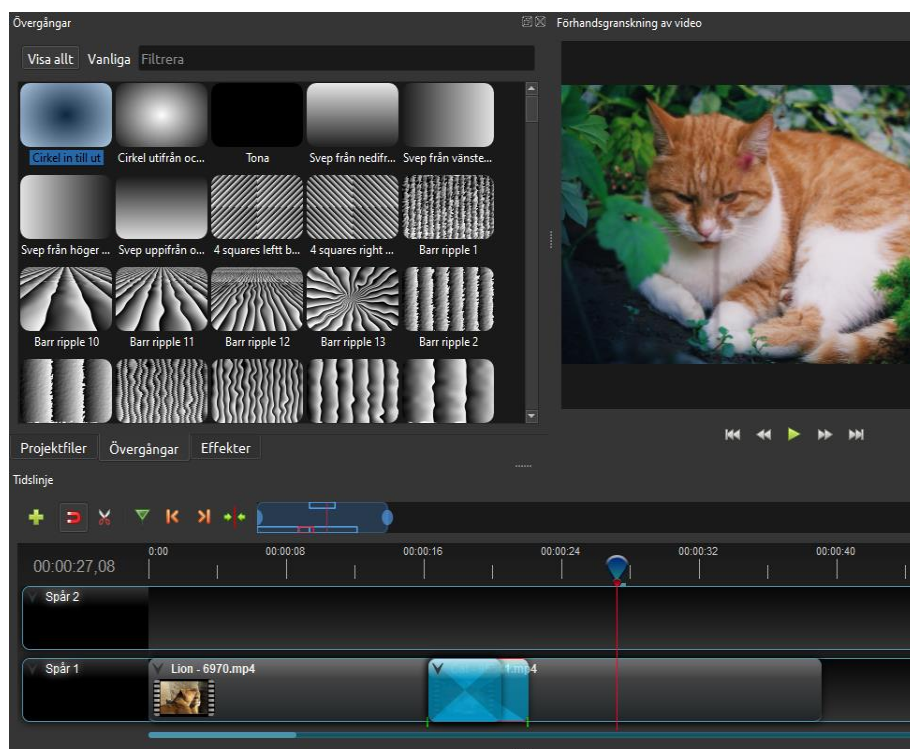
Övergångar

Förhandsgranskning av video

Visa allt Vanliga Filtrera

Cirkel in till ut
Cirkel utifrån oc...
Tona
Svep från nedifr...
Svep från vänste...
Svep från höger ...
Svep uppifrån o...
4 squares leftt b...
4 squares right ...
Barr ripple 1
Barr ripple 10
Barr ripple 11
Barr ripple 12
Barr ripple 13
Barr ripple 2

Projektfiler Övergångar Effekter

Tidslinje

00:00:27,08
0:00
00:00:08
00:00:16
00:00:24
00:00:32
00:00:40

Spår 2

Spår 1
Lion - 6970.mp4
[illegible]1.mp4